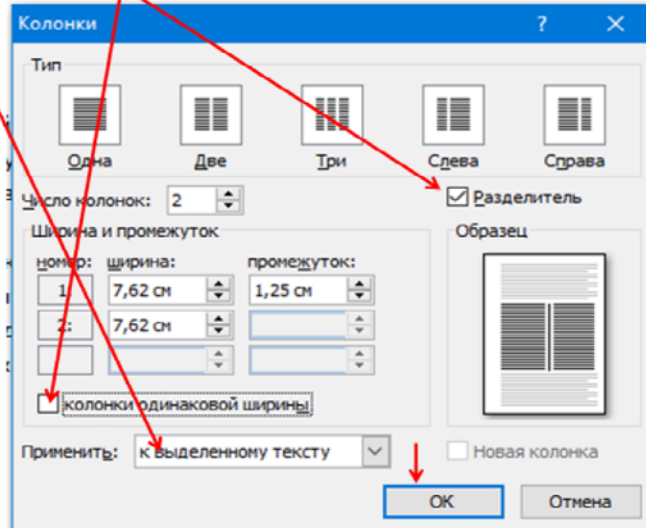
Колонки
?
Тип
Одна
Две
Три
Слева
Справа
Число колонок: 2
Разделитель
Ширина и промежуток
Образец
номер:
ширина:
промежуток:
1:
7,62 см
1,25 см
2:
7,62 см
колонки одинаковой ширины
Применить:
к выделенному тексту
Новая колонка
ОК
Отмена